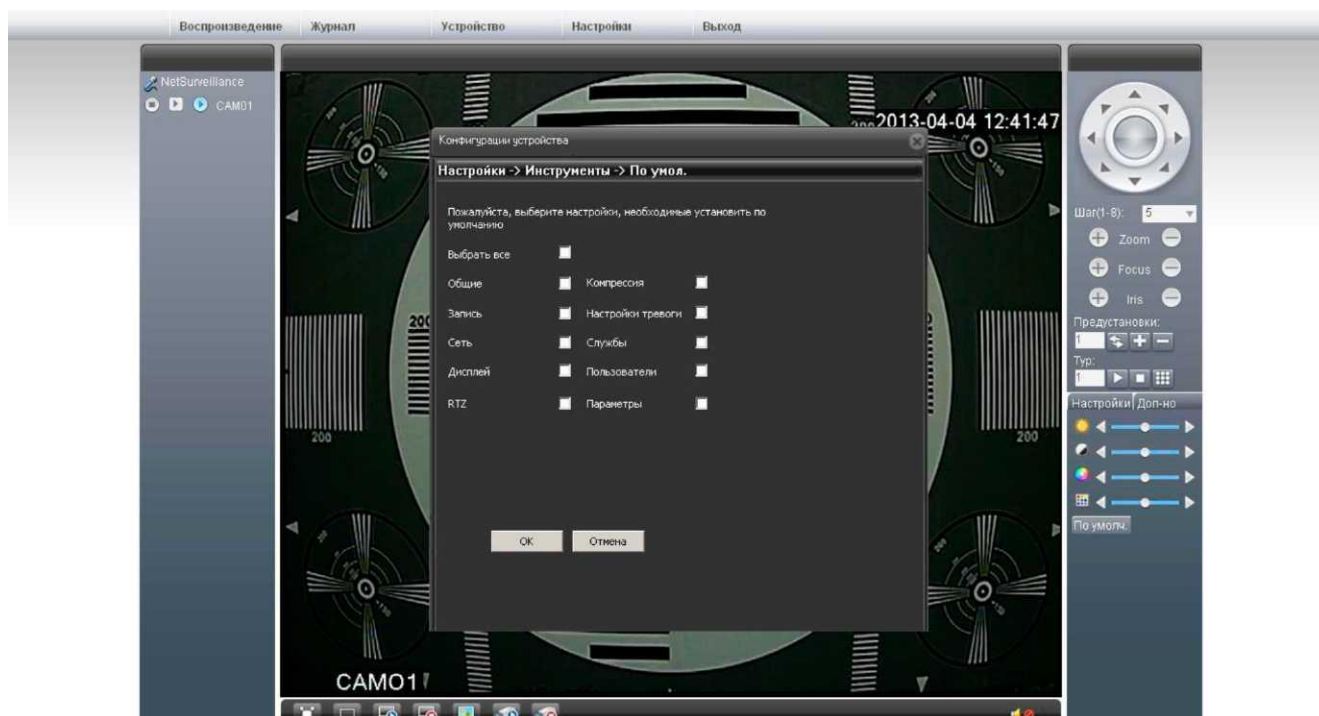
Воспроизведение Журнал Устройство Настройки Выход

NetSurveillance
CAM01

2013-04-04 12:41:47

Конфигурации устройства

Настройки -> Инструменты -> По умол.

Пожалуйста, выберите настройки, необходимые установить по умолчанию

Выбрать все

Общие
Компрессия
Запись
Настройки тревоги
Сеть
Службы
Дисплей
Пользователи
RTZ
Параметры

OK
Отмена

200
200
200

CAM01

Шаг(1-8): 5
Zoom
Focus
Iris
Предустановки:
1
Тур:
1
Настройки Доп-но
По умолч.